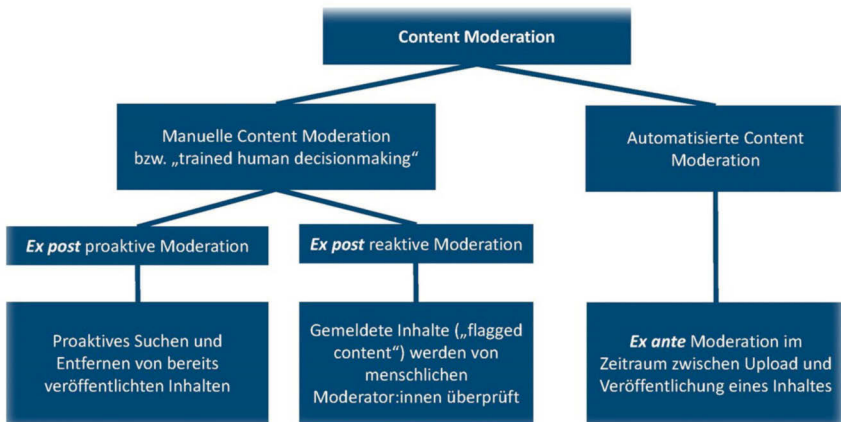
Content Moderation

Manuelle Content Moderation bzw. „trained human decisionmaking“

Automatisierte Content Moderation

Ex post proaktive Moderation

Ex post reaktive Moderation

Proaktives Suchen und Entfernen von bereits veröffentlichten Inhalten

Gemeldete Inhalte („flagged content“) werden von menschlichen Moderator:innen überprüft

Ex ante Moderation im Zeitraum zwischen Upload und Veröffentlichung eines Inhaltes